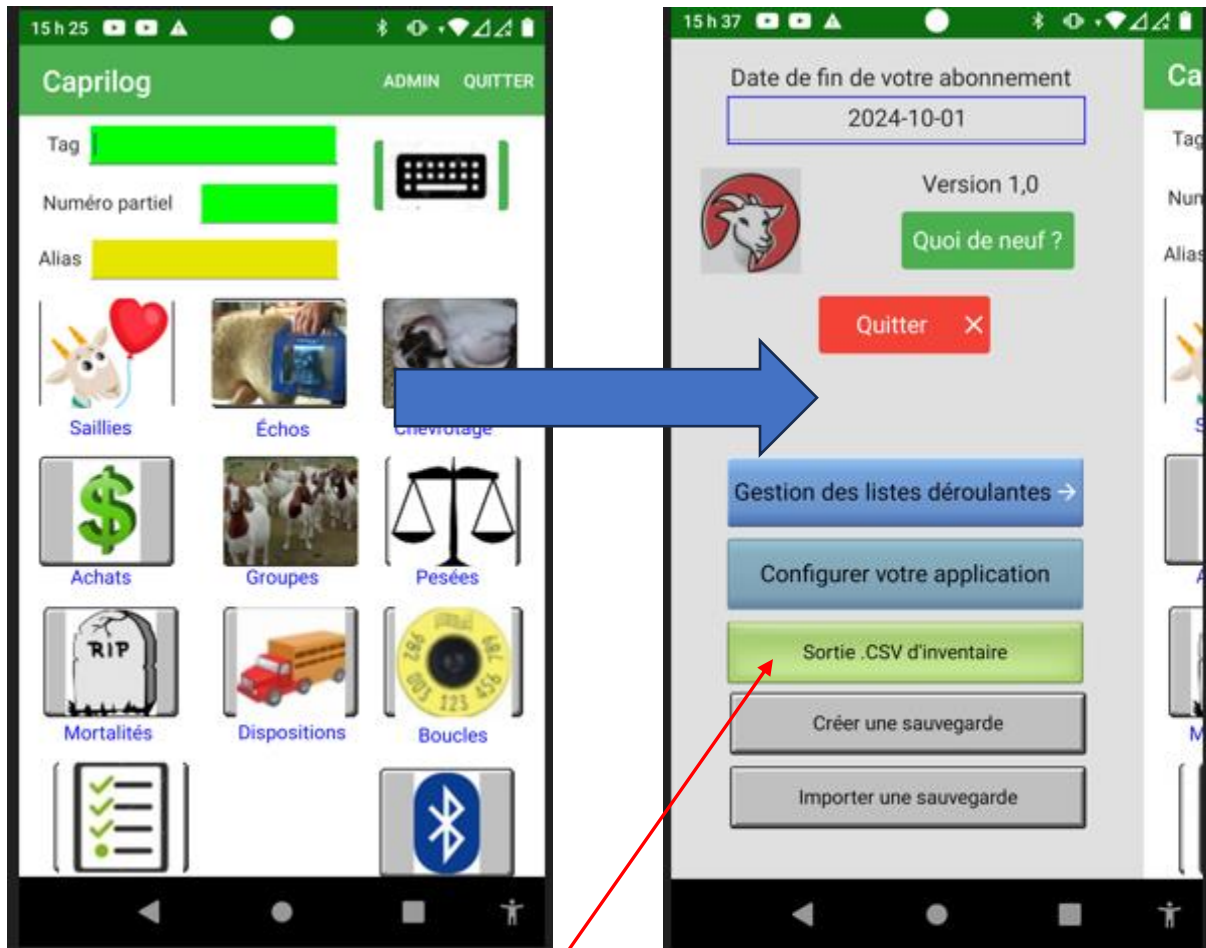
15 h 25

Caprilog ADMIN QUITTER

Tag

Numéro partiel

Alias

Saillies

Échos

Chevrotage

Achats

Groupes

Pesées

RIP

Mortalités

Dispositions

982 000 123 456 789

Boucles

15 h 37

Date de fin de votre abonnement

2024-10-01

Version 1,0

Quoi de neuf ?

Quitter ✕

Gestion des listes déroulantes →

Configurer votre application

Sortie .CSV d'inventaire

Créer une sauvegarde

Importer une sauvegarde

Ca

Tag

Num

Alias

S

A

M